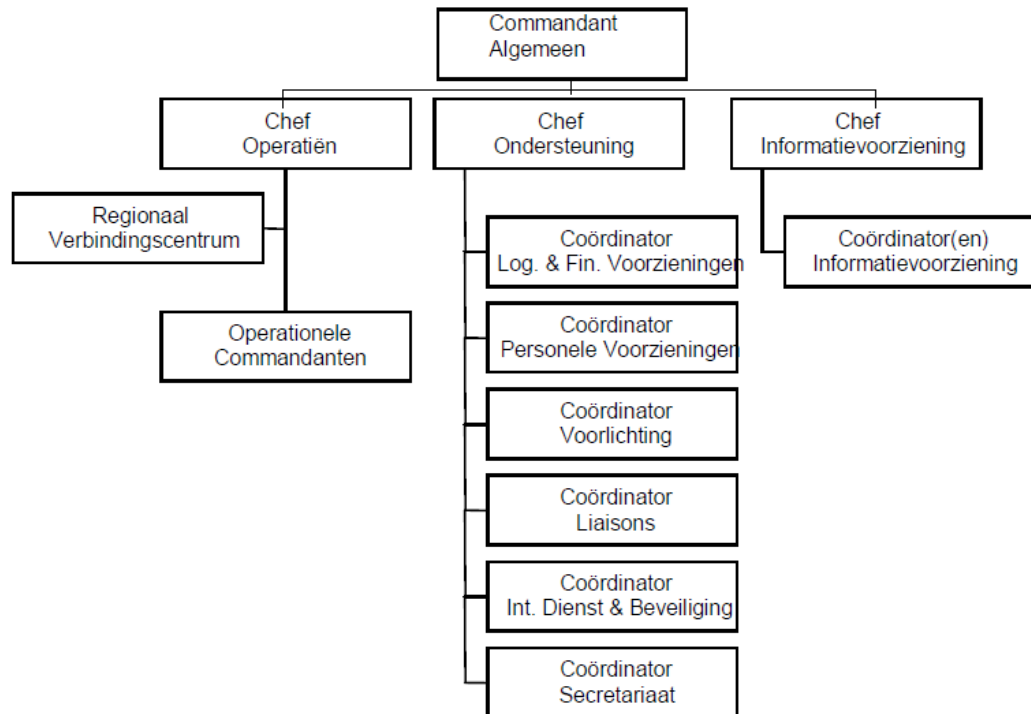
Commandant Algemeen

Chef Operatiën

Chef Ondersteuning

Chef Informatievoorziening

Regionaal Verbindingscentrum

Operationele Commandanten

Coördinator Log. & Fin. Voorzieningen

Coördinator Personele Voorzieningen

Coördinator Voorlichting

Coördinator Liaisons

Coördinator Int. Dienst & Beveiliging

Coördinator Secretariaat

Coördinator(en) Informatievoorziening